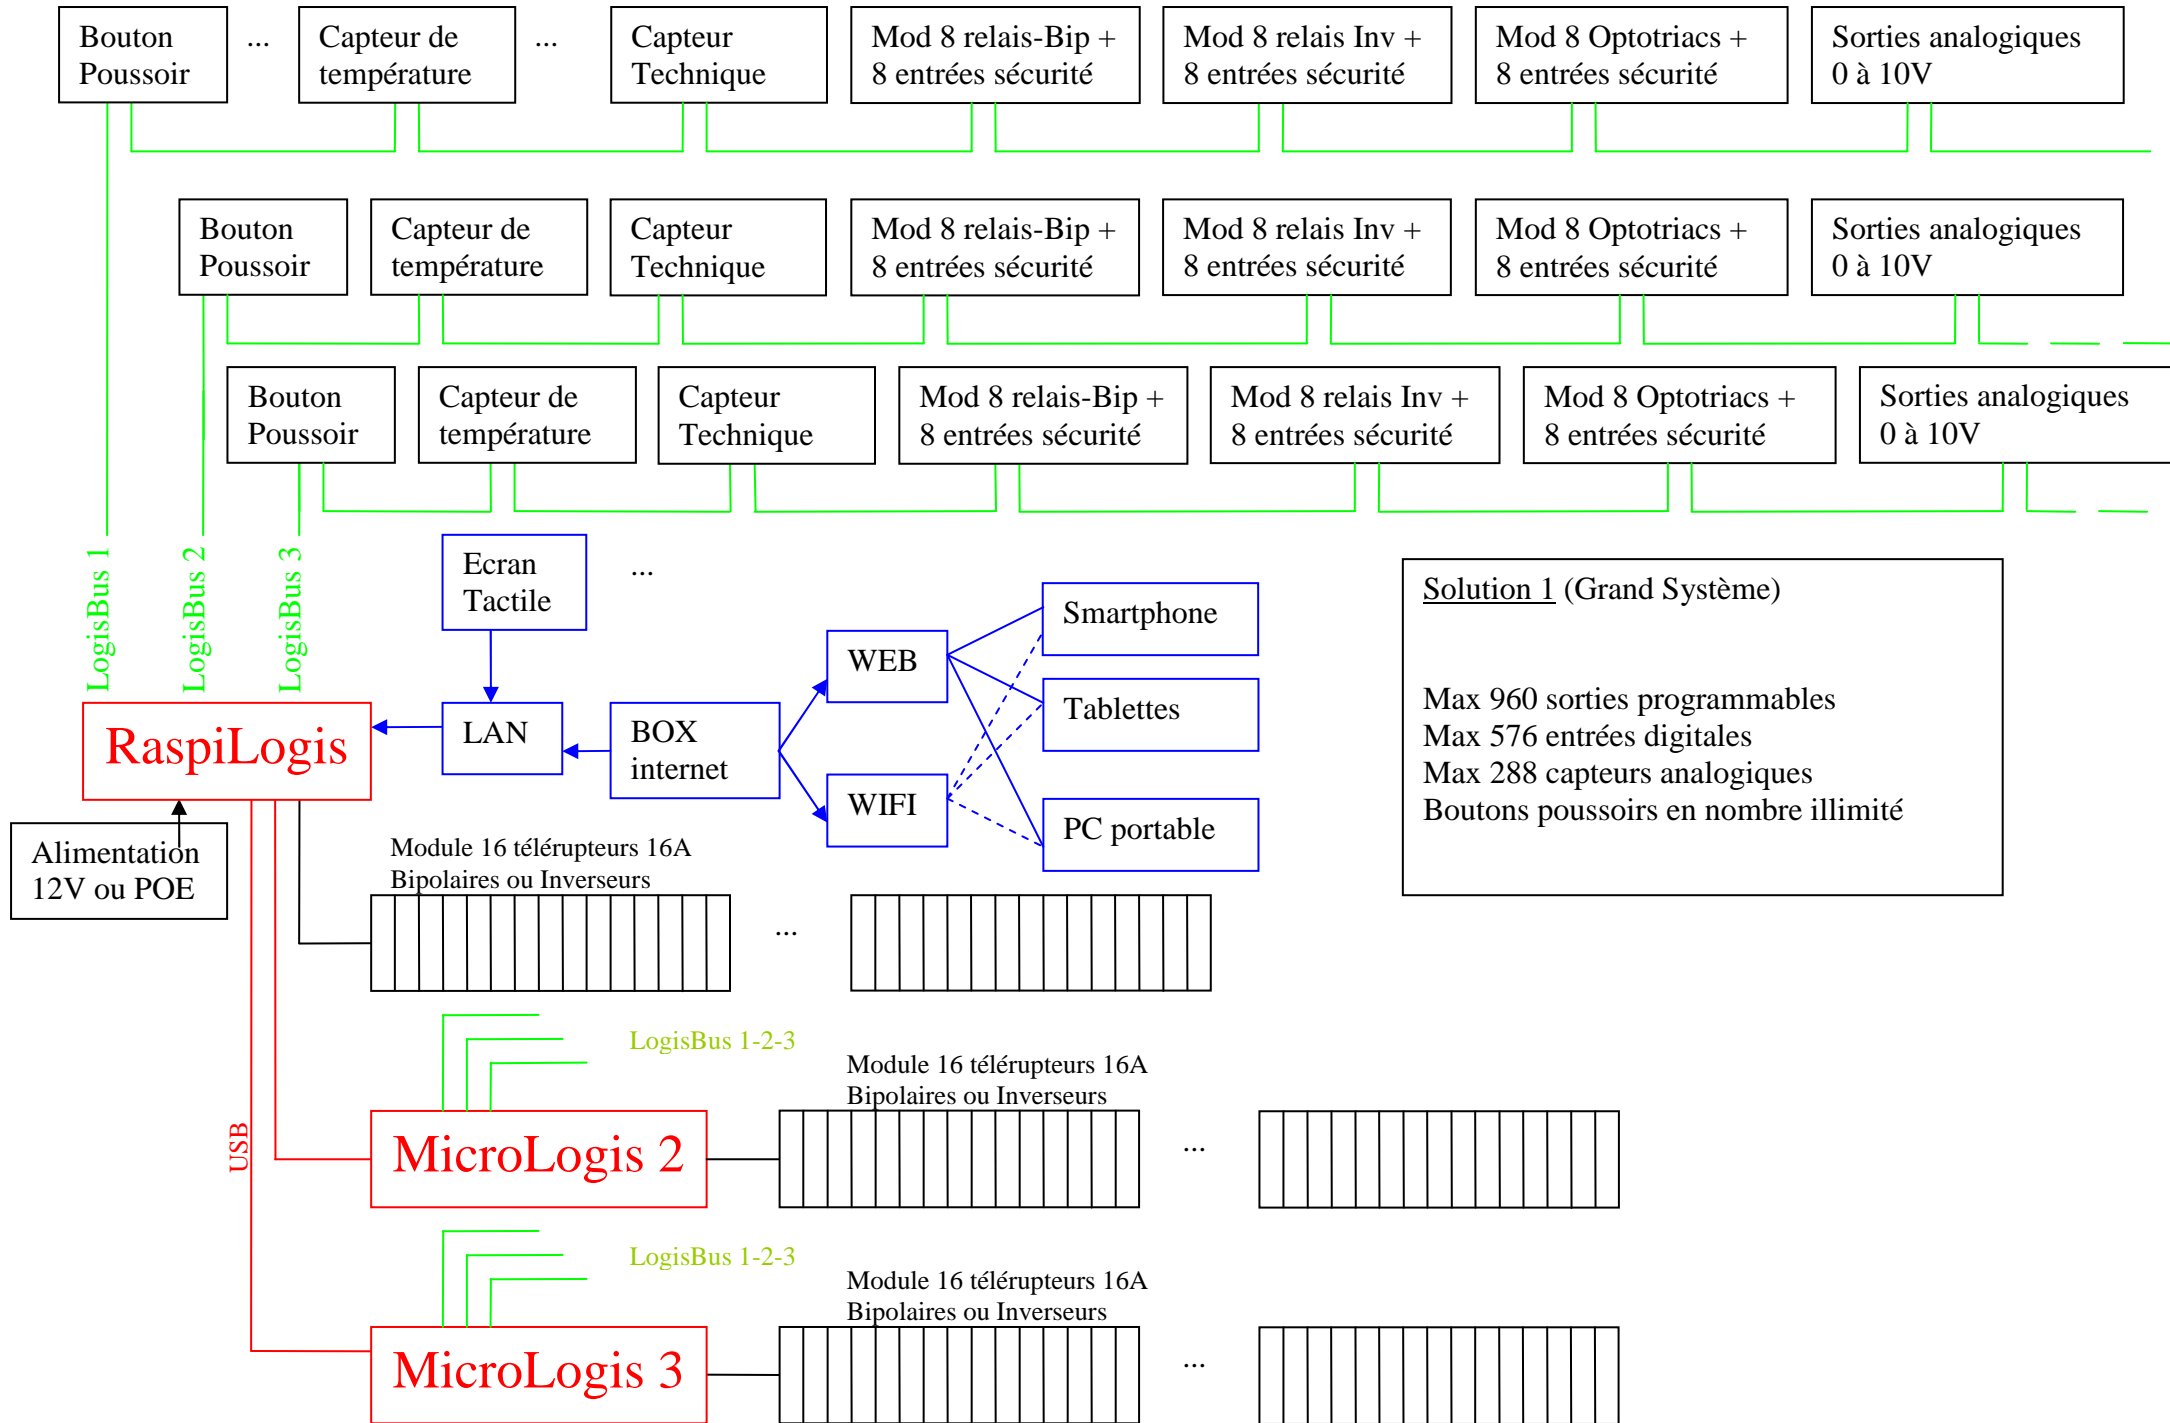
Bouton Poussoir ... Capteur de température ... Capteur Technique | Mod 8 relais-Bip + 8 entrées sécurité | Mod 8 relais Inv + 8 entrées sécurité | Mod 8 Optotriacs + 8 entrées sécurité | Sorties analogiques 0 à 10V

Bouton Poussoir | Capteur de température | Capteur Technique | Mod 8 relais-Bip + 8 entrées sécurité | Mod 8 relais Inv + 8 entrées sécurité | Mod 8 Optotriacs + 8 entrées sécurité | Sorties analogiques 0 à 10V

Bouton Poussoir | Capteur de température | Capteur Technique | Mod 8 relais-Bip + 8 entrées sécurité | Mod 8 relais Inv + 8 entrées sécurité | Mod 8 Optotriacs + 8 entrées sécurité | Sorties analogiques 0 à 10V

LogisBus 1
LogisBus 2
LogisBus 3

Ecran Tactile

...

Smartphone

WEB

Tablettes

RaspiLogis

LAN

BOX internet

WIFI

PC portable

Solution 1 (Grand Système)

Max 960 sorties programmables
Max 576 entrées digitales
Max 288 capteurs analogiques
Boutons poussoirs en nombre illimité

Alimentation 12V ou POE

Module 16 télérupteurs 16A
Bipolaires ou Inverseurs

...

LogisBus 1-2-3

Module 16 télérupteurs 16A
Bipolaires ou Inverseurs

USB

MicroLogis 2

...

LogisBus 1-2-3

Module 16 télérupteurs 16A
Bipolaires ou Inverseurs

MicroLogis 3

...